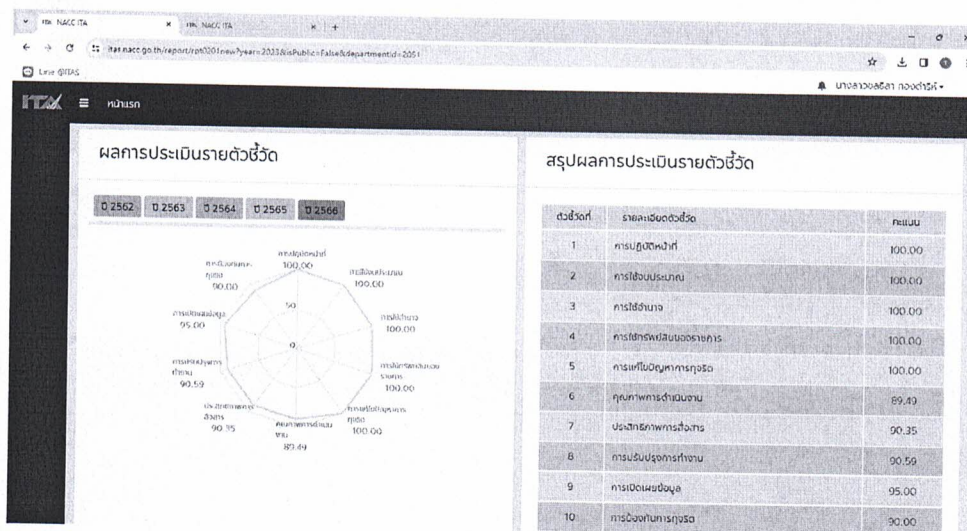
ITA: NACC ITA
ITA: NACC ITA
itas.nacc.go.th/report/rpt0201new?year=2023&isPublic=False&departmentid=2051
Line @ITAS
นางสาวบงสิลา ทองดำรัศ
ITAX
หน้าแรก

ผลการประเมินรายตัวชี้วัด

ปี 2562 ปี 2563 ปี 2564 ปี 2565 ปี 2566

การปฏิบัติหน้าที่ 100.00
การใช้งบประมาณ 100.00
การใช้อำนาจ 100.00
การใช้ทรัพย์สินของราชการ 100.00
การแก้ไขปัญหาการทุจริต 100.00
การป้องกันการทุจริต 100.00
คุณภาพการดำเนินงาน 89.49
ประสิทธิภาพการสื่อสาร 90.35
การปรับปรุงการทำงาน 90.59
การเปิดเผยข้อมูล 95.00
การป้องกันการทุจริต 90.00
50
0

สรุปผลการประเมินรายตัวชี้วัด

| ตัวชี้วัดที่ | รายละเอียดตัวชี้วัด | คะแนน |
|---|---|---|
| 1 | การปฏิบัติหน้าที่ | 100.00 |
| 2 | การใช้งบประมาณ | 100.00 |
| 3 | การใช้อำนาจ | 100.00 |
| 4 | การใช้ทรัพย์สินของราชการ | 100.00 |
| 5 | การแก้ไขปัญหาการทุจริต | 100.00 |
| 6 | คุณภาพการดำเนินงาน | 89.49 |
| 7 | ประสิทธิภาพการสื่อสาร | 90.35 |
| 8 | การปรับปรุงการทำงาน | 90.59 |
| 9 | การเปิดเผยข้อมูล | 95.00 |
| 10 | การป้องกันการทุจริต | 90.00 |